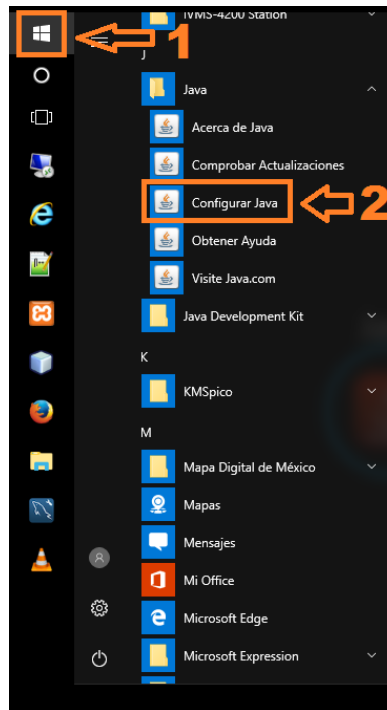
1

iVMS-4200 Station

J

Java

Acerca de Java

Comprobar Actualizaciones

Configurar Java

2

Obtener Ayuda

Visite Java.com

Java Development Kit

K

KMSpico

M

Mapa Digital de México

Mapas

Mensajes

Mi Office

Microsoft Edge

Microsoft Expression